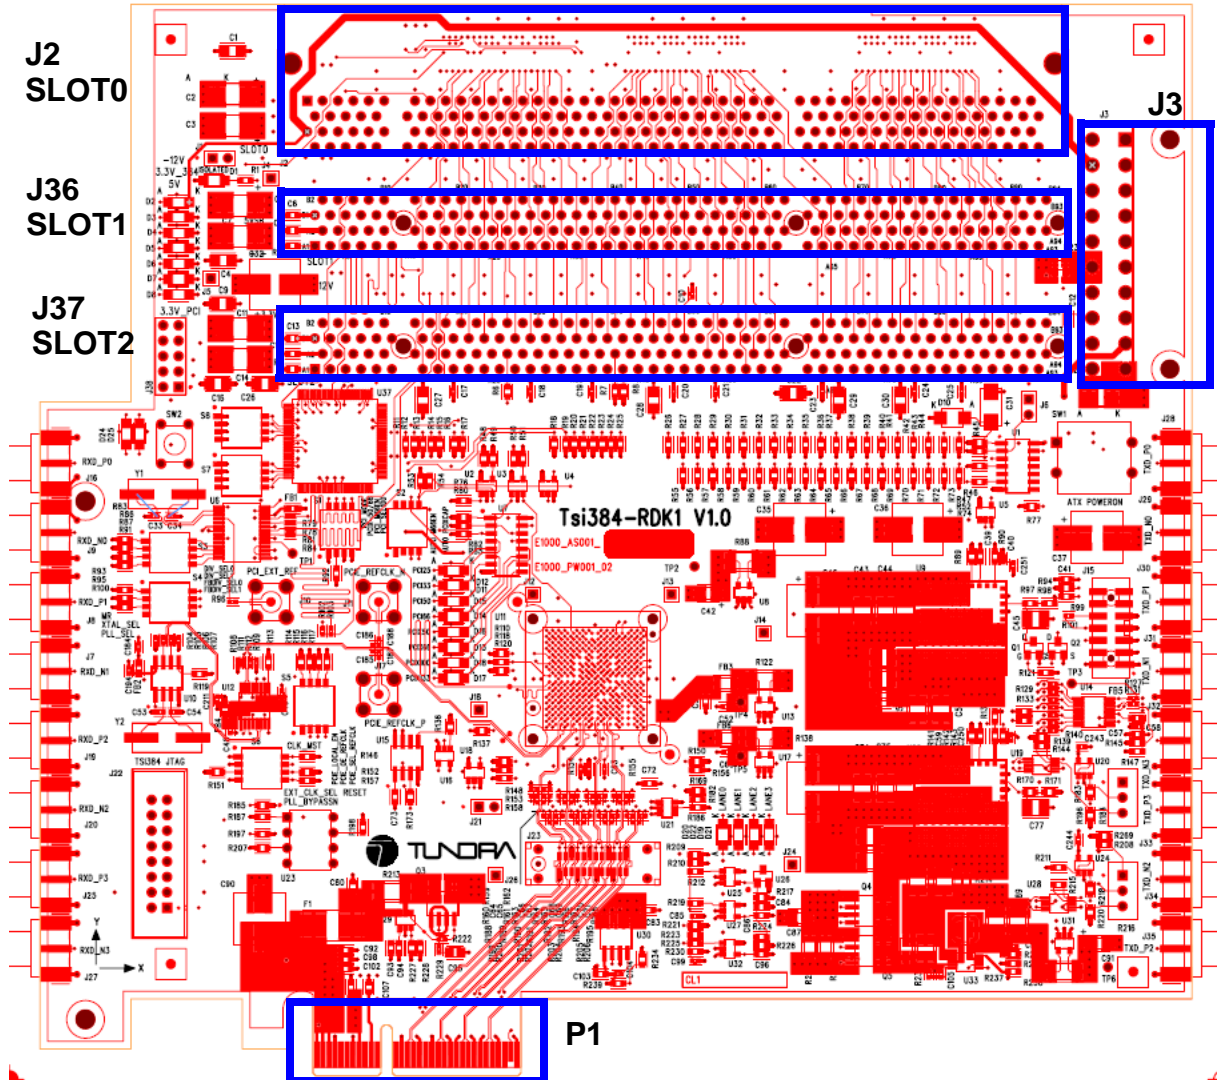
J2
SLOT0

J36
SLOT1

J37
SLOT2

J3

P1

Tsi384-RDK1 V1.0

TUNDRA

E1000_AS001_

E1000_PW001_02

ATX POWERON

TSI384 JTAG

PCI_EXT_REF

PCIE_REFCLK_N

PCIE_REFCLK_P

CLK_MST

EXT_CLK_SEL

PLL_BYPASSN

RESET

RXD_P0

RXD_N0

RXD_P1

RXD_N1

RXD_P2

RXD_N2

RXD_P3

RXD_N3

TXD_P0

TXD_N0

TXD_P1

TXD_N1

TXD_P2

TXD_N2

TXD_P3

LANE0

LANE1

LANE2

LANE3

SLOT0

SLOT1

3.3V_PCI

-12V

3.3V

5V

12V

SW1

SW2

Y1

Y2

F1

CL1